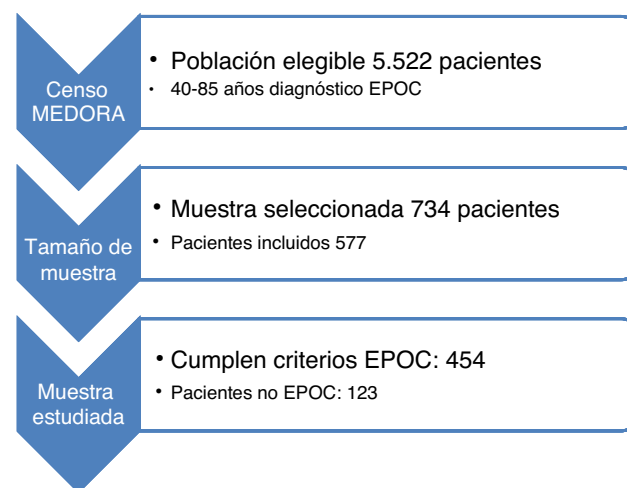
Censo MEDORA

• Población elegible 5.522 pacientes
• 40-85 años diagnóstico EPOC

Tamaño de muestra

• Muestra seleccionada 734 pacientes
• Pacientes incluidos 577

Muestra estudiada

• Cumplen criterios EPOC: 454
• Pacientes no EPOC: 123